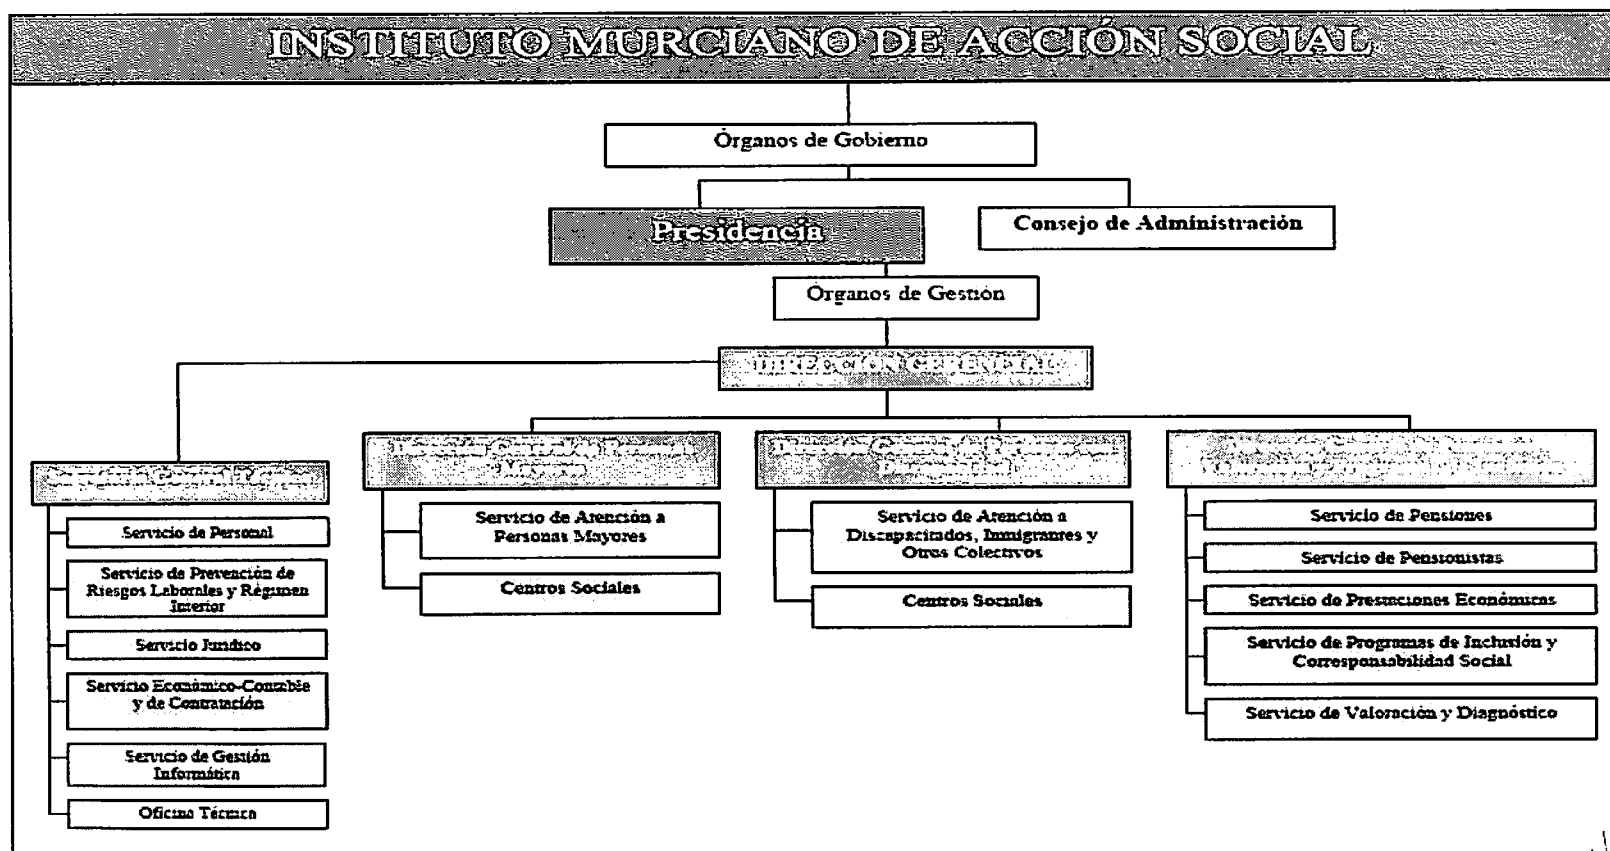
INSTITUTO MURCIANO DE ACCIÓN SOCIAL

Órganos de Gobierno

Presidencia

Consejo de Administración

Órganos de Gestión

DIRECCIÓN GERENCIAL

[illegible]

Servicio de Personal

Servicio de Prevención de Riesgos Laborales y Régimen Interior

Servicio Jurídico

Servicio Económico-Contable y de Contratación

Servicio de Gestión Informática

Oficina Técnica

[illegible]

Servicio de Atención a Personas Mayores

Centros Sociales

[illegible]

Servicio de Atención a Discapacitados, Inmigrantes y Otros Colectivos

Centros Sociales

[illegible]

Servicio de Pensiones

Servicio de Pensionistas

Servicio de Prestaciones Económicas

Servicio de Programas de Inclusión y Corresponsabilidad Social

Servicio de Valoración y Diagnóstico